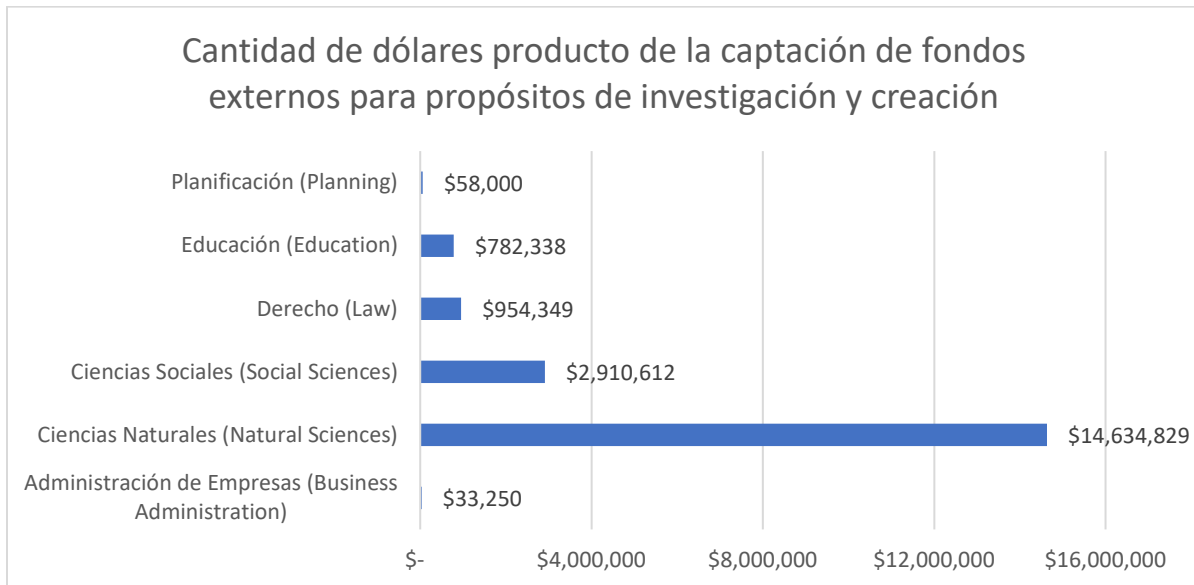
Cantidad de dólares producto de la captación de fondos externos para propósitos de investigación y creación

Planificación (Planning) $58,000

Educación (Education) $782,338

Derecho (Law) $954,349

Ciencias Sociales (Social Sciences) $2,910,612

Ciencias Naturales (Natural Sciences) $14,634,829

Administración de Empresas (Business Administration) $33,250

$- $4,000,000 $8,000,000 $12,000,000 $16,000,000